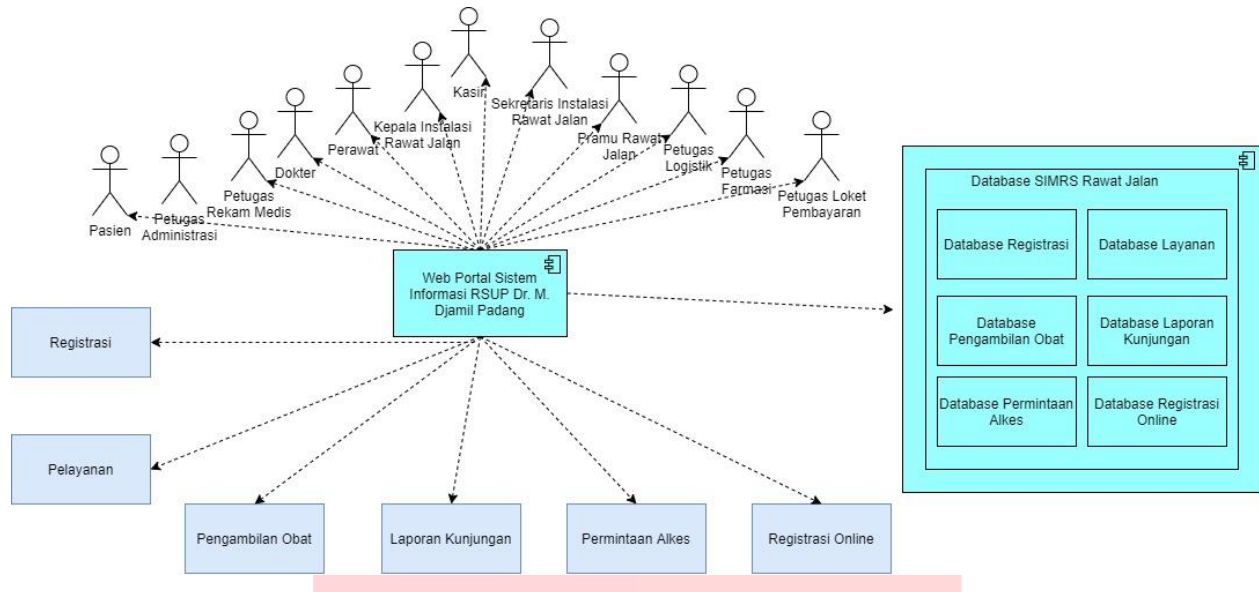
Pasien

Petugas Administrasi

Petugas Rekam Medis

Dokter

Perawat

Kepala Instalasi Rawat Jalan

Kasir

Sekretaris Instalasi Rawat Jalan

Pramu Rawat Jalan

Petugas Logistik

Petugas Farmasi

Petugas Loket Pembayaran

Web Portal Sistem Informasi RSUP Dr. M. Djamil Padang

Database SIMRS Rawat Jalan

| Database Registrasi | Database Layanan |
|---|---|
| Database Pengambilan Obat | Database Laporan Kunjungan |
| Database Permintaan Alkes | Database Registrasi Online |

Registrasi

Pelayanan

Pengambilan Obat

Laporan Kunjungan

Permintaan Alkes

Registrasi Online